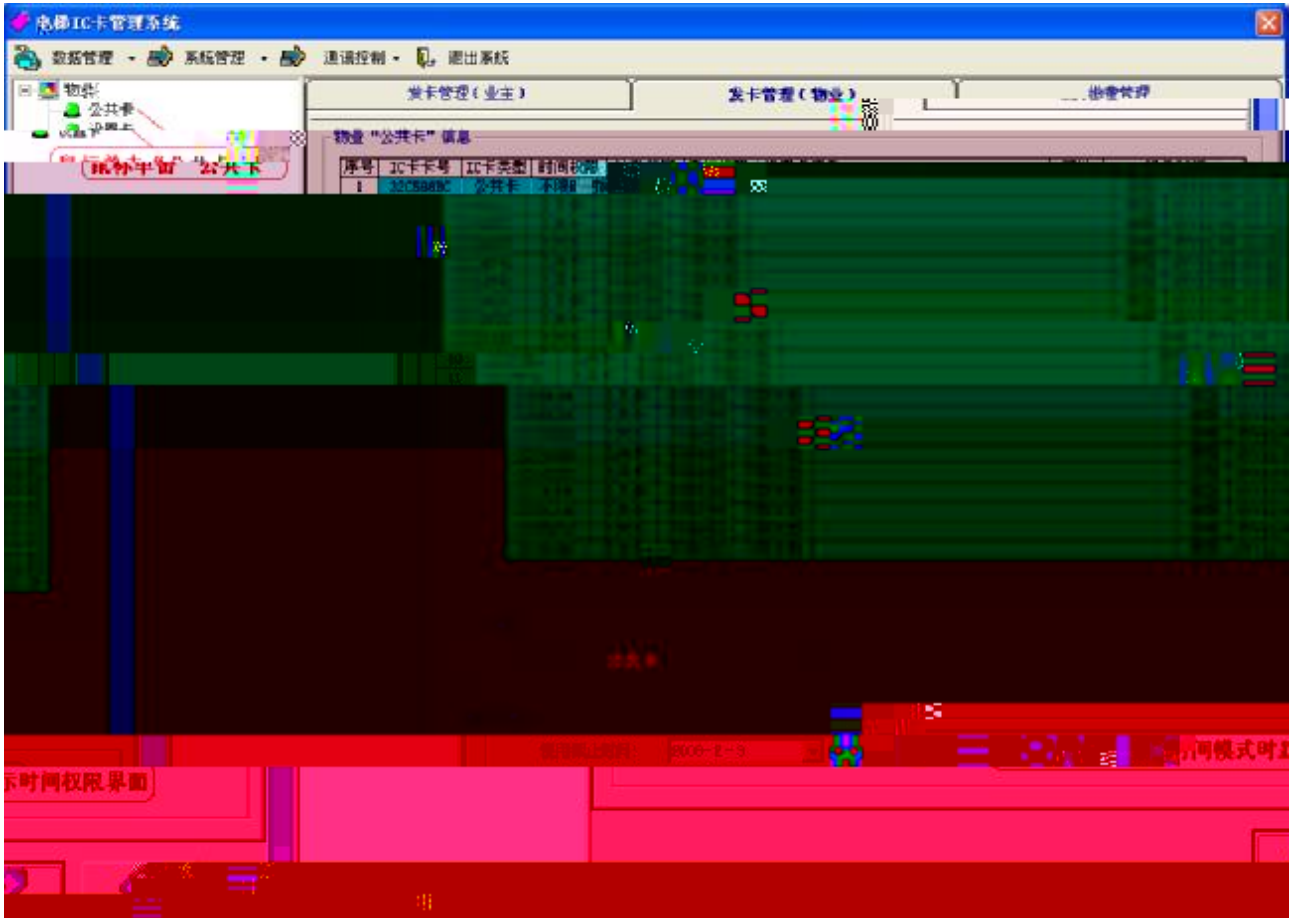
电梯IC卡管理系统

数据管理 · 系统管理 · 通讯控制 · 退出系统

物业
公共卡

补写"公共卡"

发卡管理（业主）
发卡管理（物业）
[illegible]卡管理

物业"公共卡"信息

| 序号 | IC卡卡号 | IC卡类型 | 时间权限 |
|---|---|---|---|
| 1 | 32C5B83C | 公共卡 | 不限时 |

有效期(截止时间): 2009-1-3

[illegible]时间模式时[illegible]

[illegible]示时间权限界面